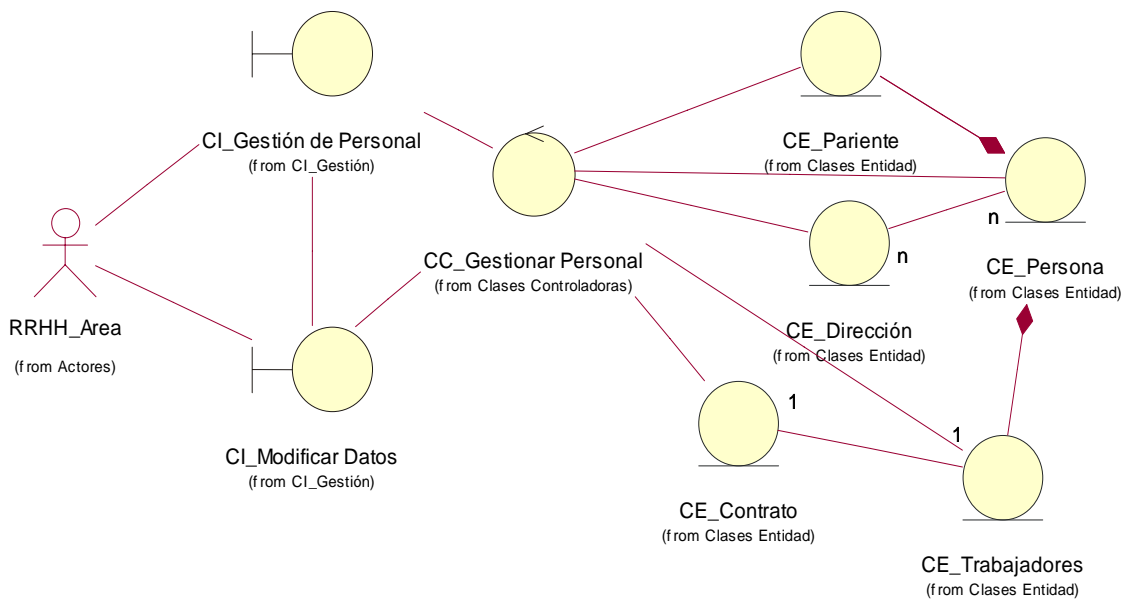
CI_Gestión de Personal
(from CI_Gestión)

CE_Pariente
(from Clases Entidad)

n

CE_Persona
(from Clases Entidad)

n

RRHH_Area

(from Actores)

CC_Gestionar Personal
(from Clases Controladoras)

CE_Dirección
(from Clases Entidad)

1

1

CI_Modificar Datos
(from CI_Gestión)

CE_Contrato
(from Clases Entidad)

CE_Trabajadores
(from Clases Entidad)